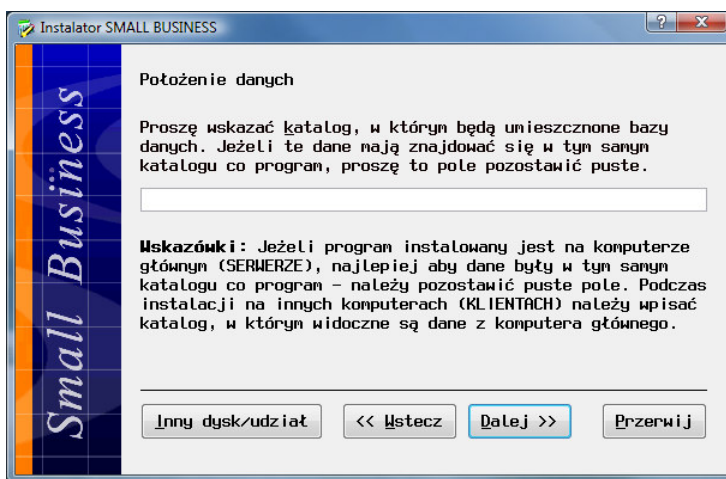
Instalator SMALL BUSINESS

Small Business

Położenie danych

Proszę wskazać katalog, w którym będą umieszcznone bazy danych. Jeżeli te dane mają znajdować się w tym samym katalogu co program, proszę to pole pozostawić puste.

Wskazówki: Jeżeli program instalowany jest na komputerze głównym (SERWERZE), najlepiej aby dane były w tym samym katalogu co program - należy pozostawić puste pole. Podczas instalacji na innych komputerach (KLIENTACH) należy wpisać katalog, w którym widoczne są dane z komputera głównego.

Inny dysk/udział

<< Wstecz

Dalej >>

Przerwij